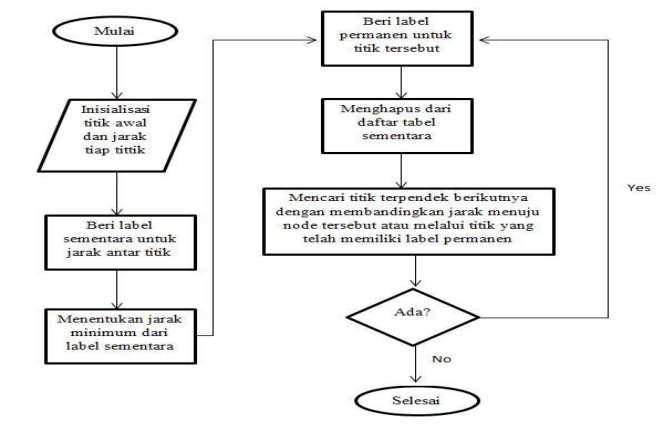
Mulai

Inisialisasi titik awal dan jarak tiap tittik

Beri label sementara untuk jarak antar titik

Menentukan jarak minimum dari label sementara

Beri label permanen untuk titik tersebut

Menghapus dari daftar tabel sementara

Mencari titik terpendek berikutnya dengan membandingkan jarak menuju node tersebut atau melalui titik yang telah memiliki label permanen

Ada?

Yes

No

Selesai